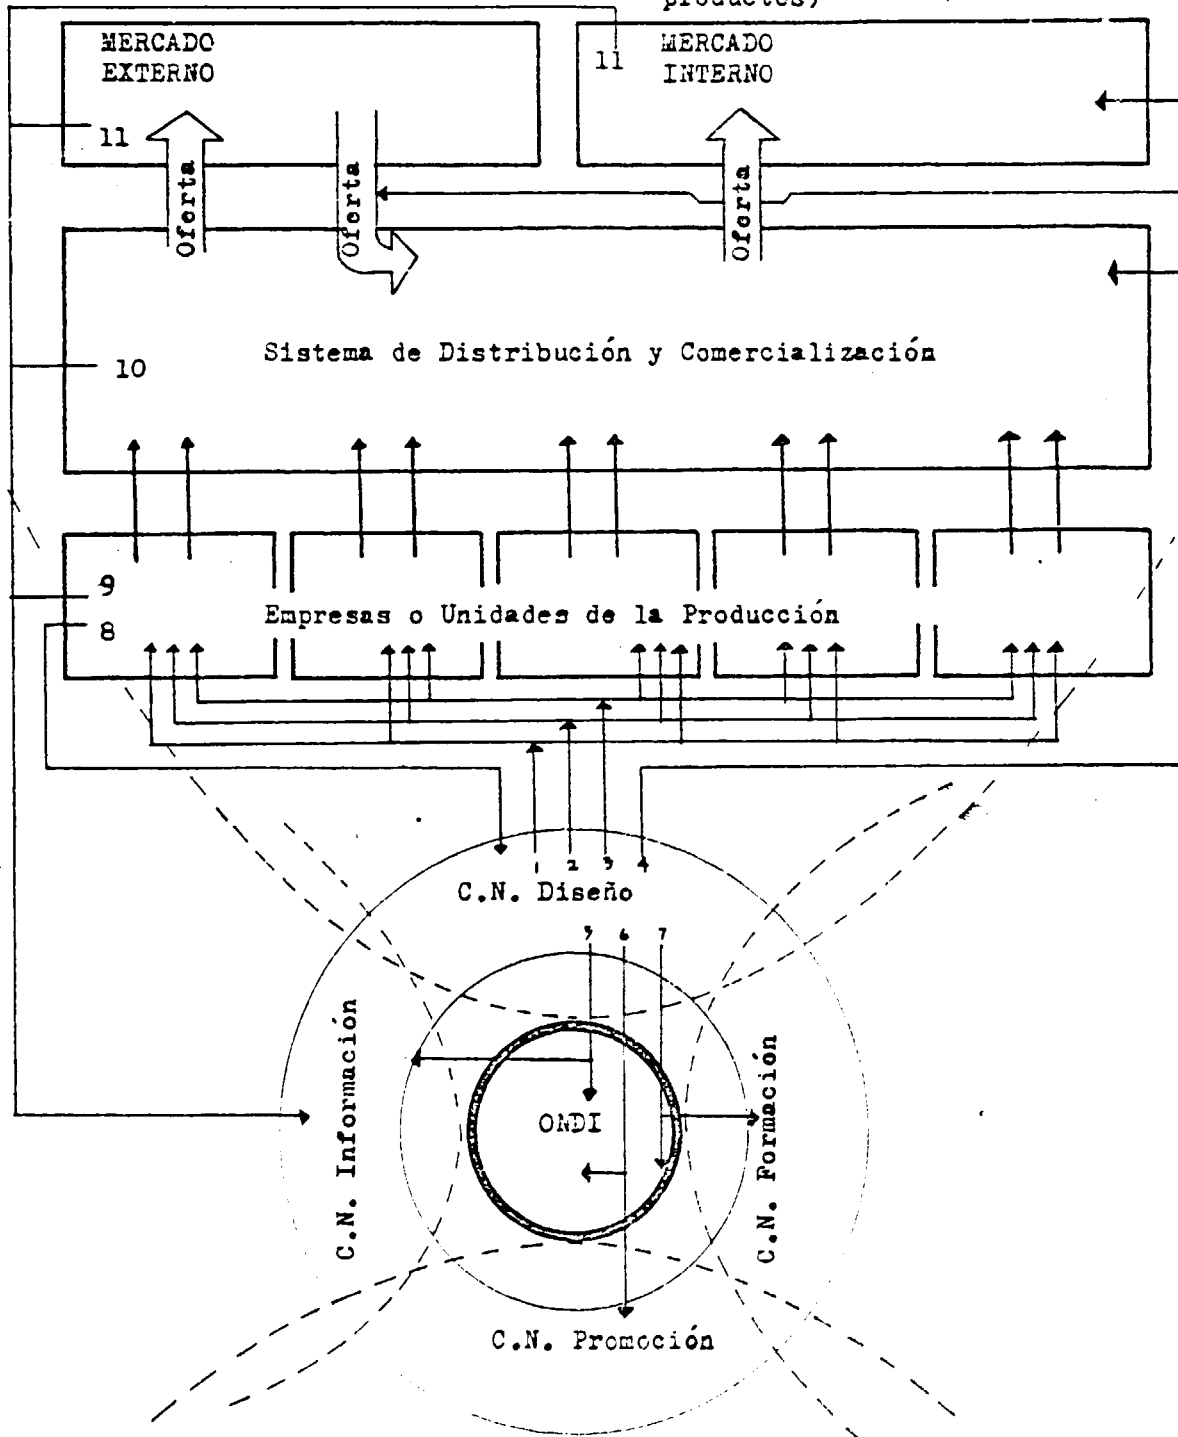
productos)

MERCADO EXTERNO

11

11

MERCADO INTERNO

Oferta

Oferta

Oferta

10

Sistema de Distribución y Comercialización

9

8

Empresas o Unidades de la Producción

1 2 3 4

C.N. Diseño

5 6 7

C.N. Información

ONDI

C.N. Formación

C.N. Promoción